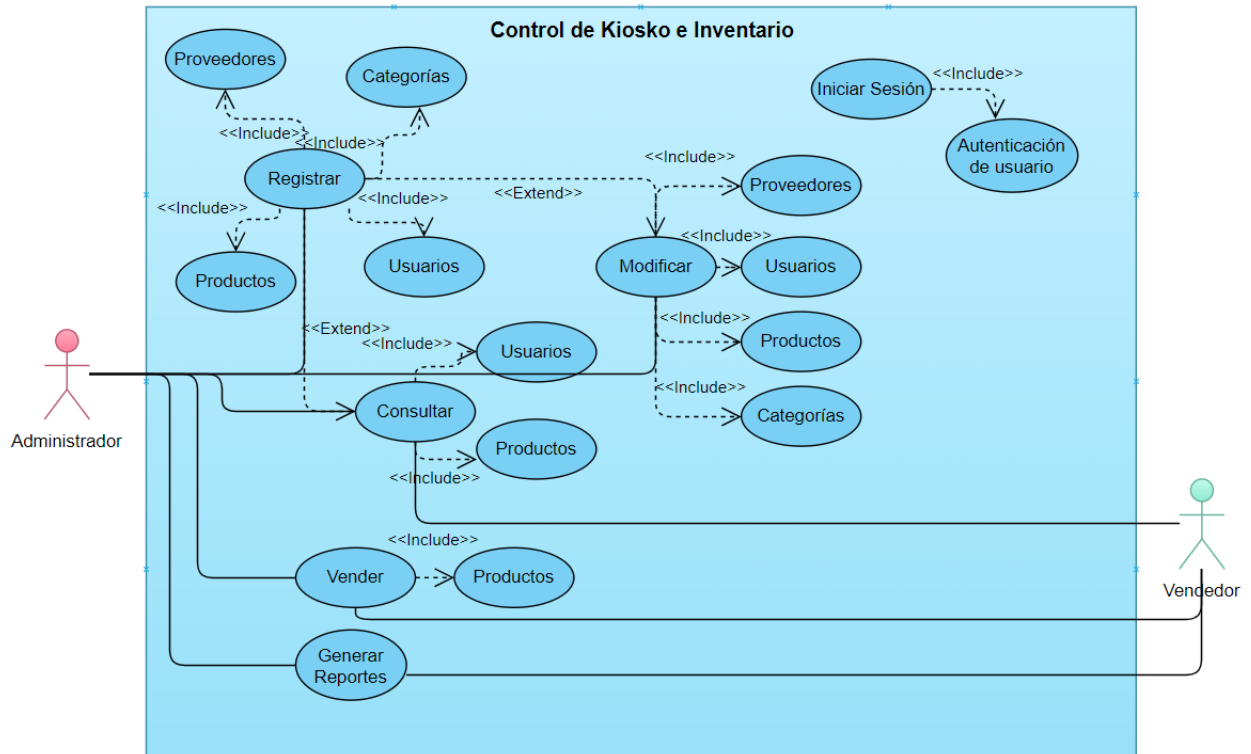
Control de Kiosko e Inventario

Proveedores

Categorías

<<Include>>

<<Include>>

Registrar

<<Include>>

<<Include>>

Productos

Usuarios

<<Extend>>

Iniciar Sesión

<<Include>>

Autenticación de usuario

<<Include>>

Proveedores

<<Include>>

Modificar

Usuarios

<<Include>>

Productos

<<Include>>

Categorías

<<Extend>>

<<Include>>

Usuarios

Administrador

Consultar

Productos

<<Include>>

<<Include>>

Vender

Productos

Generar Reportes

Vendedor